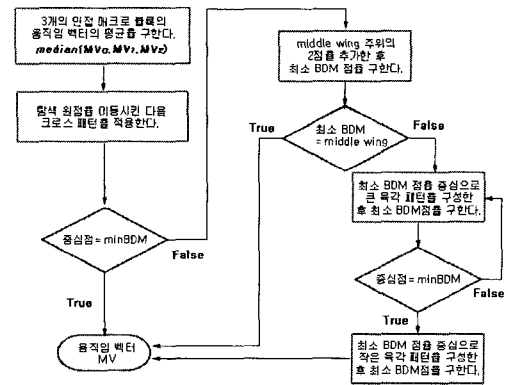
3개의 인접 매크로 블록의 움직임 벡터의 평균을 구한다.
median(MVo, MV₁, MV₂)

탐색 원점을 이동시킨 다음 크로스 패턴을 적용한다.

중심점 = minBDM

True

False

움직임 벡터 MV

middle wing 주위의 2점을 추가한 후 최소 BDM 점을 구한다.

최소 BDM = middle wing

True

False

최소 BDM 점을 중심으로 큰 육각 패턴을 구성한 후 최소 BDM점을 구한다.

중심점 = minBDM

True

False

최소 BDM 점을 중심으로 작은 육각 패턴을 구성한 후 최소 BDM점을 구한다.